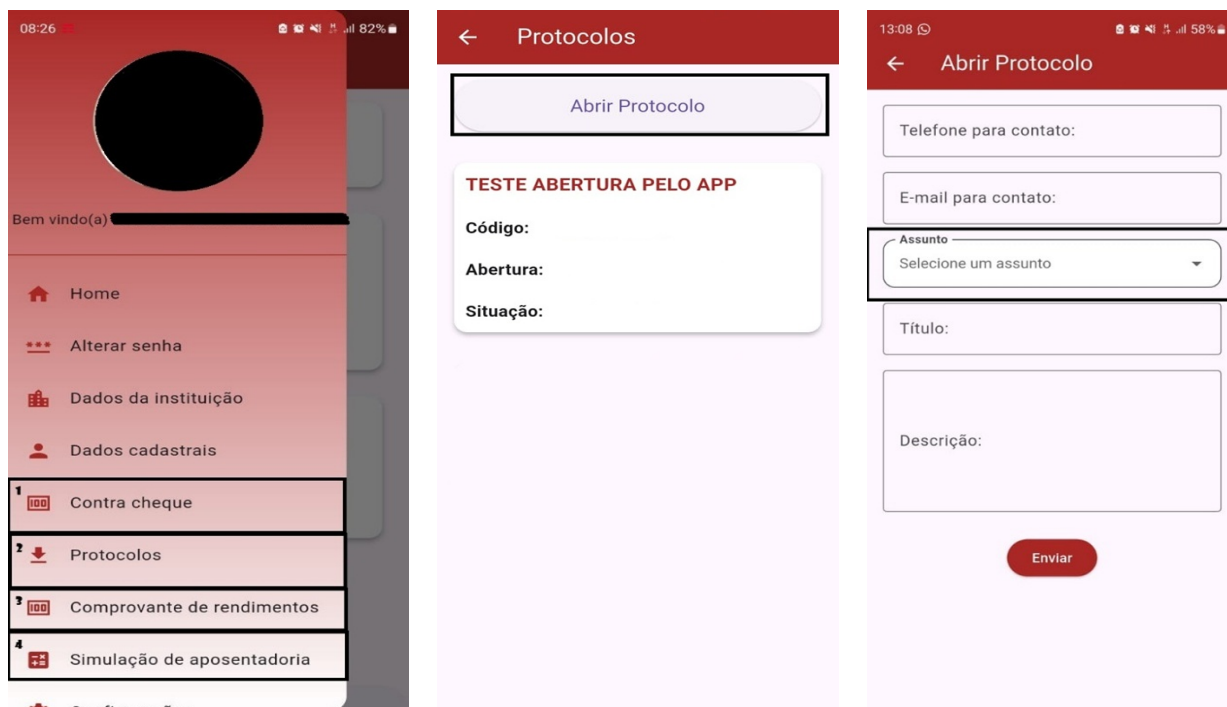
08:26 82%

Bem vindo(a)

Home

Alterar senha

Dados da instituição

Dados cadastrais

1 Contra cheque

2 Protocolos

3 Comprovante de rendimentos

4 Simulação de aposentadoria

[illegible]

← Protocolos

Abrir Protocolo

TESTE ABERTURA PELO APP

Código:

Abertura:

Situação:

13:08 58%

← Abrir Protocolo

Telefone para contato:

E-mail para contato:

Assunto

Selecione um assunto

Título:

Descrição:

Enviar